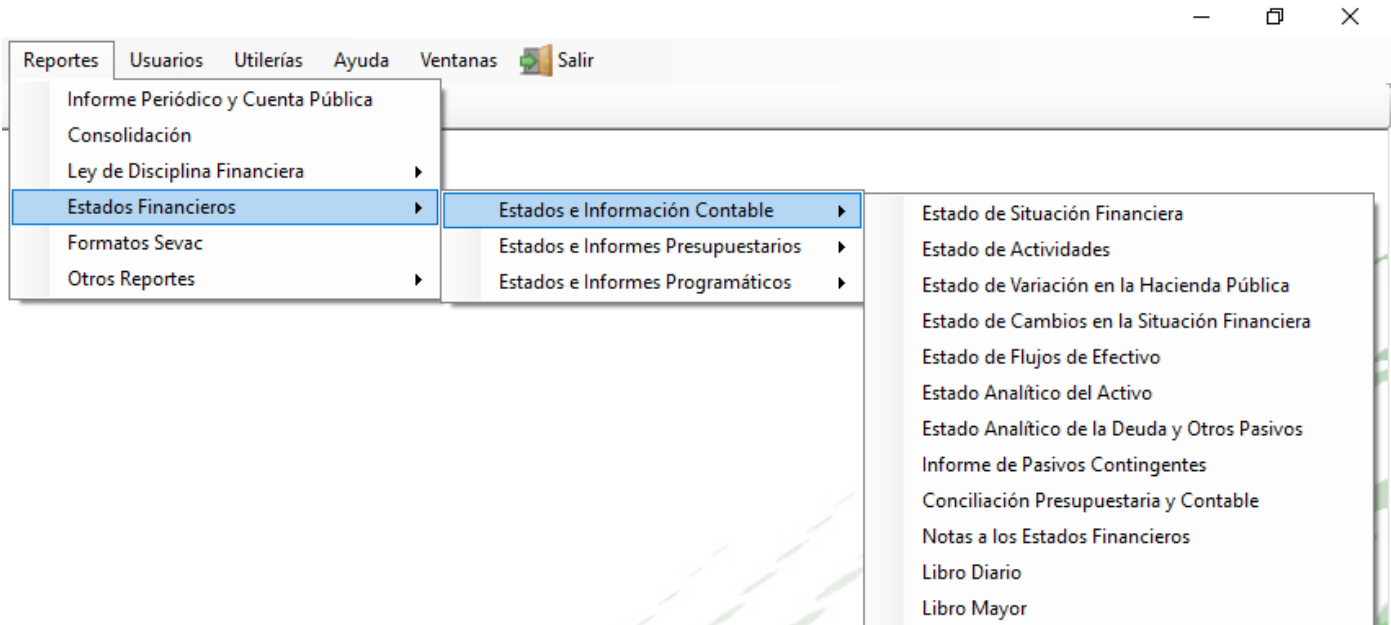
Reportes Usuarios Utilerías Ayuda Ventanas Salir

Informe Periódico y Cuenta Pública
Consolidación
Ley de Disciplina Financiera
Estados Financieros
Formatos Sevac
Otros Reportes

Estados e Información Contable
Estados e Informes Presupuestarios
Estados e Informes Programáticos

Estado de Situación Financiera
Estado de Actividades
Estado de Variación en la Hacienda Pública
Estado de Cambios en la Situación Financiera
Estado de Flujos de Efectivo
Estado Analítico del Activo
Estado Analítico de la Deuda y Otros Pasivos
Informe de Pasivos Contingentes
Conciliación Presupuestaria y Contable
Notas a los Estados Financieros
Libro Diario
Libro Mayor